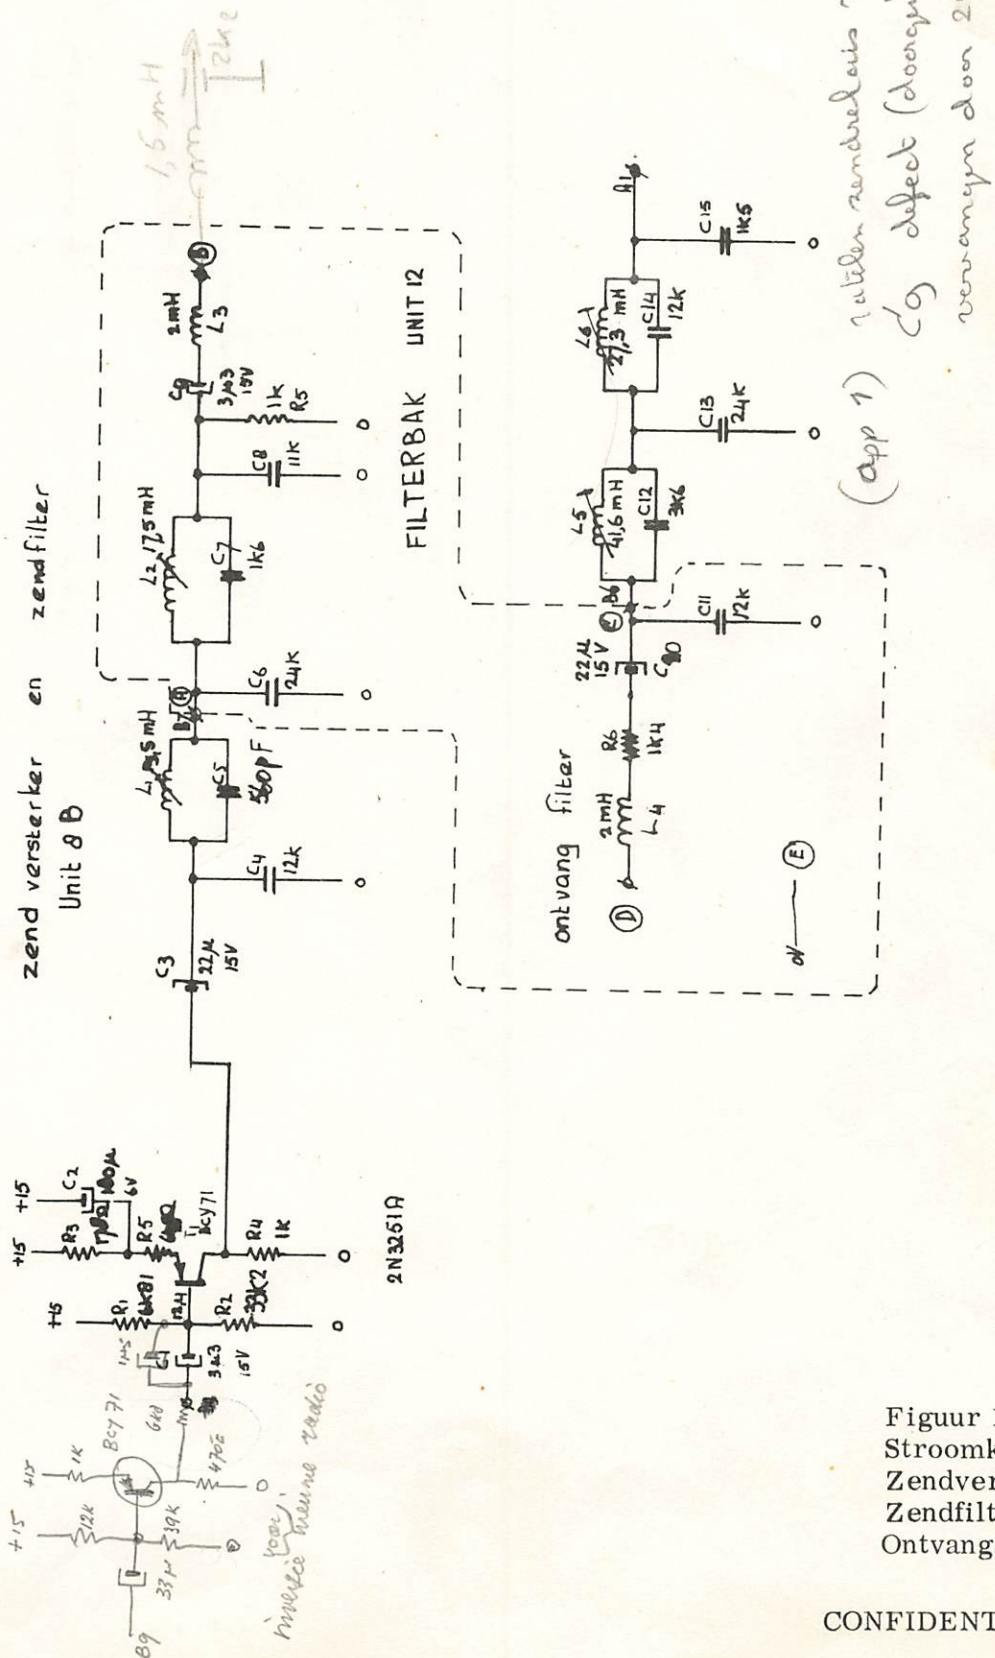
zend versterker en zendfilter
Unit 8 B

FILTERBAK UNIT 12

ontvang filter

+15 +15 +15
$R_3$ $R_1$ $R_5$ $C_2$ 100µ 6V
$T_1$ BCY71
$R_2$ 33K2
$R_4$ 1K
6k81
12,4
3u3 15V
2N3261A

$C_3$ 22µ 15V
$C_4$ 12k
$L_1$ 5,5mH
$C_5$ 560pF
$C_6$ 24K
$L_2$ 17,5mH
$C_7$ 1k6
$C_8$ 11k
$C_9$ 3µ3 15V
1K $R_5$
2mH $L_3$

2mH $L_4$
$R_6$ 1K4
22µ 15V $C_{10}$
$C_{11}$ 12k
$L_5$ 41,6mH
$C_{12}$ 3K6
$C_{13}$ 24K
$L_6$ 27,3mH
$C_{14}$ 12K
$C_{15}$ 1K5

D E

+15 +15 1K 12K BCY 71 6k8 33µ 39K 470E B9
voor inverse hieune radio

1,5 mH 12k

(app 1) 2 stilen zendrelais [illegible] dg defect (doorgeh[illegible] vervangen door 2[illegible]

Figuur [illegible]
Stroomk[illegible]
Zendver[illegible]
Zendfilt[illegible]
Ontvang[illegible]

CONFIDENT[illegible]